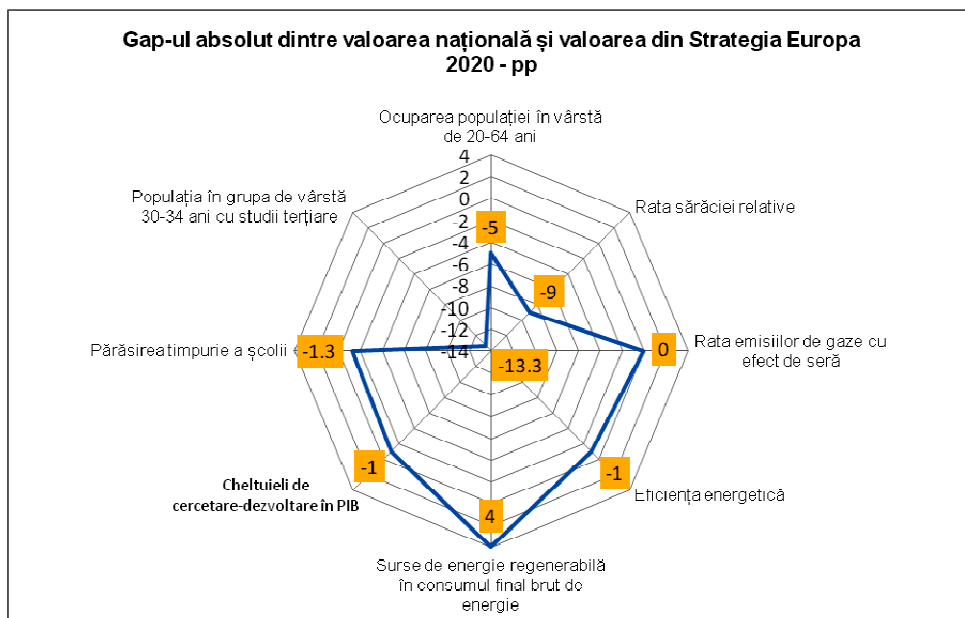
Gap-ul absolut dintre valoarea națională și valoarea din Strategia Europa 2020 - pp

Ocuparea populației în vârstă de 20-64 ani

4
2
0
-2
-4
-6
-8
-10
-12
-14

Rata sărăciei relative

Rata emisiilor de gaze cu efect de seră

Eficiența energetică

Surse de energie regenerabilă în consumul final brut de energie

Cheltuieli de cercetare-dezvoltare în PIB

Părăsirea timpurie a școlii

Populația în grupa de vârstă 30-34 ani cu studii terțiare

-5
-9
0
-1
4
-1
-1.3
-13.3